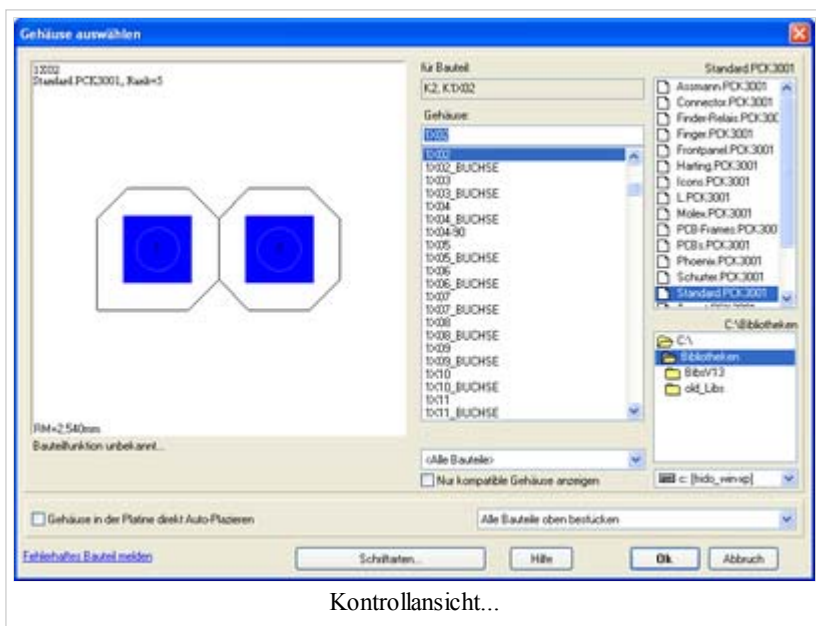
Gehäuse auswählen

1X02
Standard.PCK3001, Raster=5

RM=2,540mm
Bauteilfunktion unbekannt...

für Bauteil
K2, K'1X02
Gehäuse:
1X02
1X02
1X02_BUCHSE
1X03
1X03_BUCHSE
1X04
1X04_BUCHSE
1X04-90
1X05
1X05_BUCHSE
1X06
1X06_BUCHSE
1X07
1X07_BUCHSE
1X08
1X08_BUCHSE
1X09
1X09_BUCHSE
1X10
1X10_BUCHSE
1X11
1X11_BUCHSE
<Alle Bauteile>
Nur kompatible Gehäuse anzeigen

Standard.PCK3001
Assmann.PCK3001
Connector.PCK3001
Finder-Relais.PCK300
Finger.PCK3001
Frontpanel.PCK3001
Harting.PCK3001
Icons.PCK3001
L.PCK3001
Molex.PCK3001
PCB-Frames.PCK300
PCBs.PCK3001
Phoenix.PCK3001
Schurter.PCK3001
Standard.PCK3001

C:\Bibliotheken
C:\
Bibliotheken
BibsV13
old_Libs
c: [hido_win-xp]

Gehäuse in der Platine direkt Auto-Plazieren
Alle Bauteile oben bestücken

Fehlerhaftes Bauteil melden
Schriftarten...
Hilfe
Ok
Abbruch

Kontrollansicht...